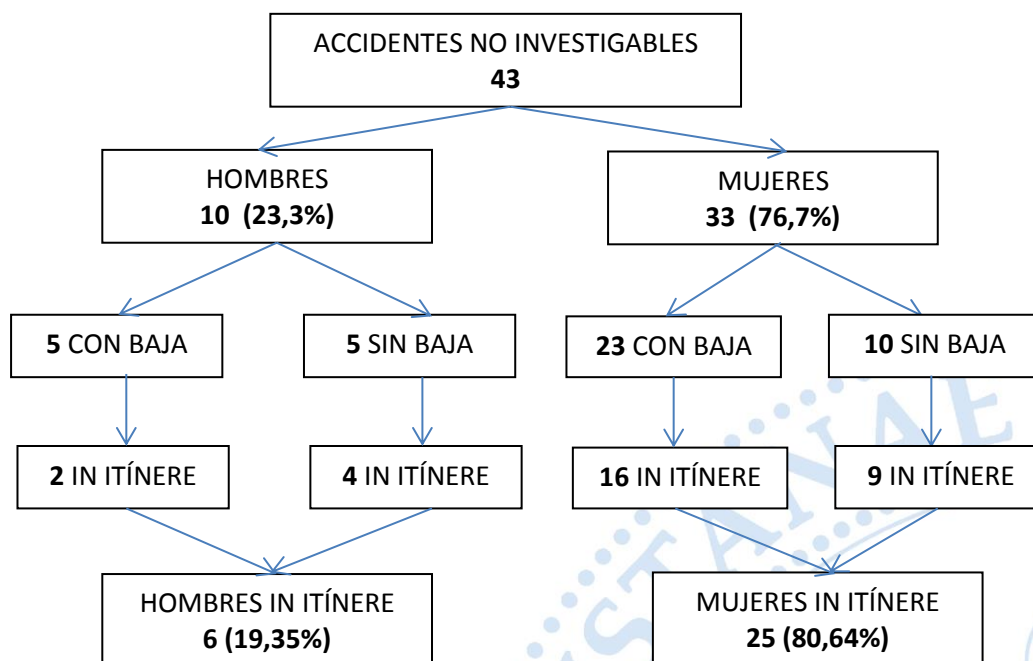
ACCIDENTES NO INVESTIGABLES
43

HOMBRES
10 (23,3%)

MUJERES
33 (76,7%)

5 CON BAJA

5 SIN BAJA

23 CON BAJA

10 SIN BAJA

2 IN ITÍNERE

4 IN ITÍNERE

16 IN ITÍNERE

9 IN ITÍNERE

HOMBRES IN ITÍNERE
6 (19,35%)

MUJERES IN ITÍNERE
25 (80,64%)